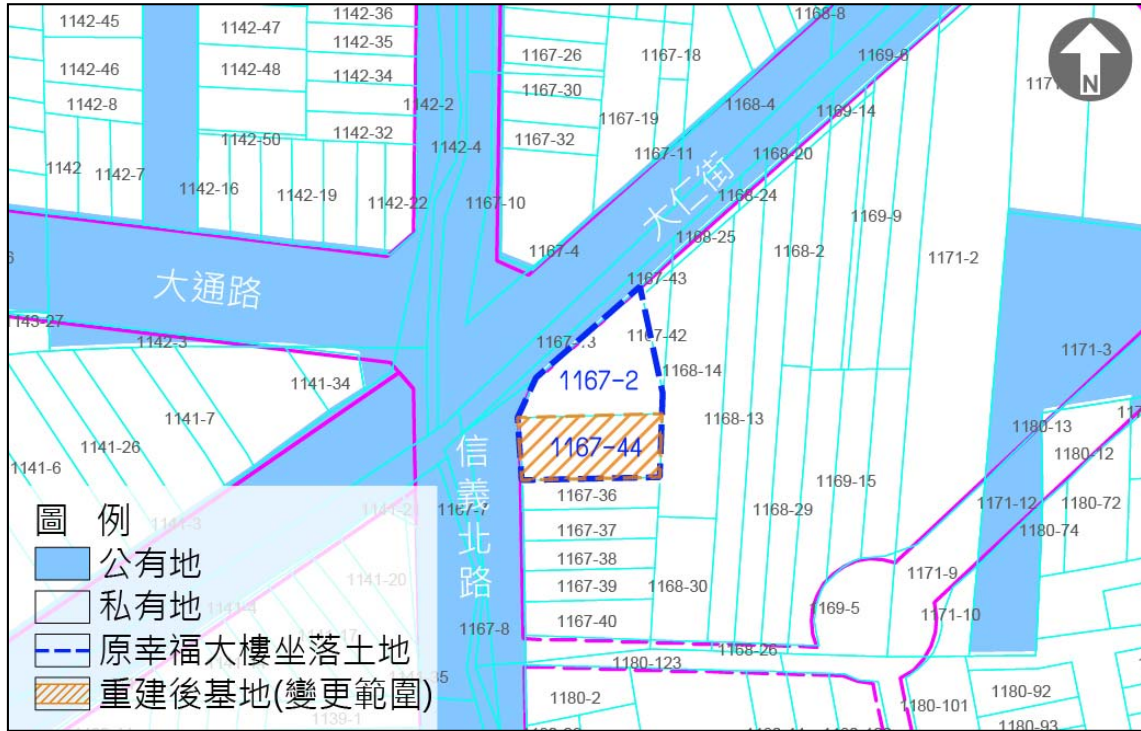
1142-45
1142-47
1142-36
1142-35
1142-46
1142-48
1142-34
1142-8
1142-2
1142-50
1142-32
1142-4
1142
1142-7
1142-16
1142-19
1142-22
1167-10
1168-8
1167-26
1167-18
1169-6
1167-30
1168-4
1169-14
1167-19
1167-32
1167-11
1168-20
1168-24
1169-9
1167-4
1168-25
1168-2
1171-2
1167-43
大仁街
大通路
1143-27
1142-3
1141-34
1141-7
1141-26
1141-6
1167-3
1167-42
1168-14
1167-2
1167-44
1168-13
1171-3
1180-13
1180-12
1169-15
1167-36
1168-29
1171-12
1180-72
1180-74
1167-7
1141-2
1167-37
1167-38
1167-39
1168-30
1171-9
1141-20
1169-5
1171-10
1167-40
1167-8
1168-26
1180-123
1180-2
1180-101
1180-92
1180-93
1139-1
信義北路
圖 例
公有地
私有地
原幸福大樓坐落土地
重建後基地(變更範圍)
N